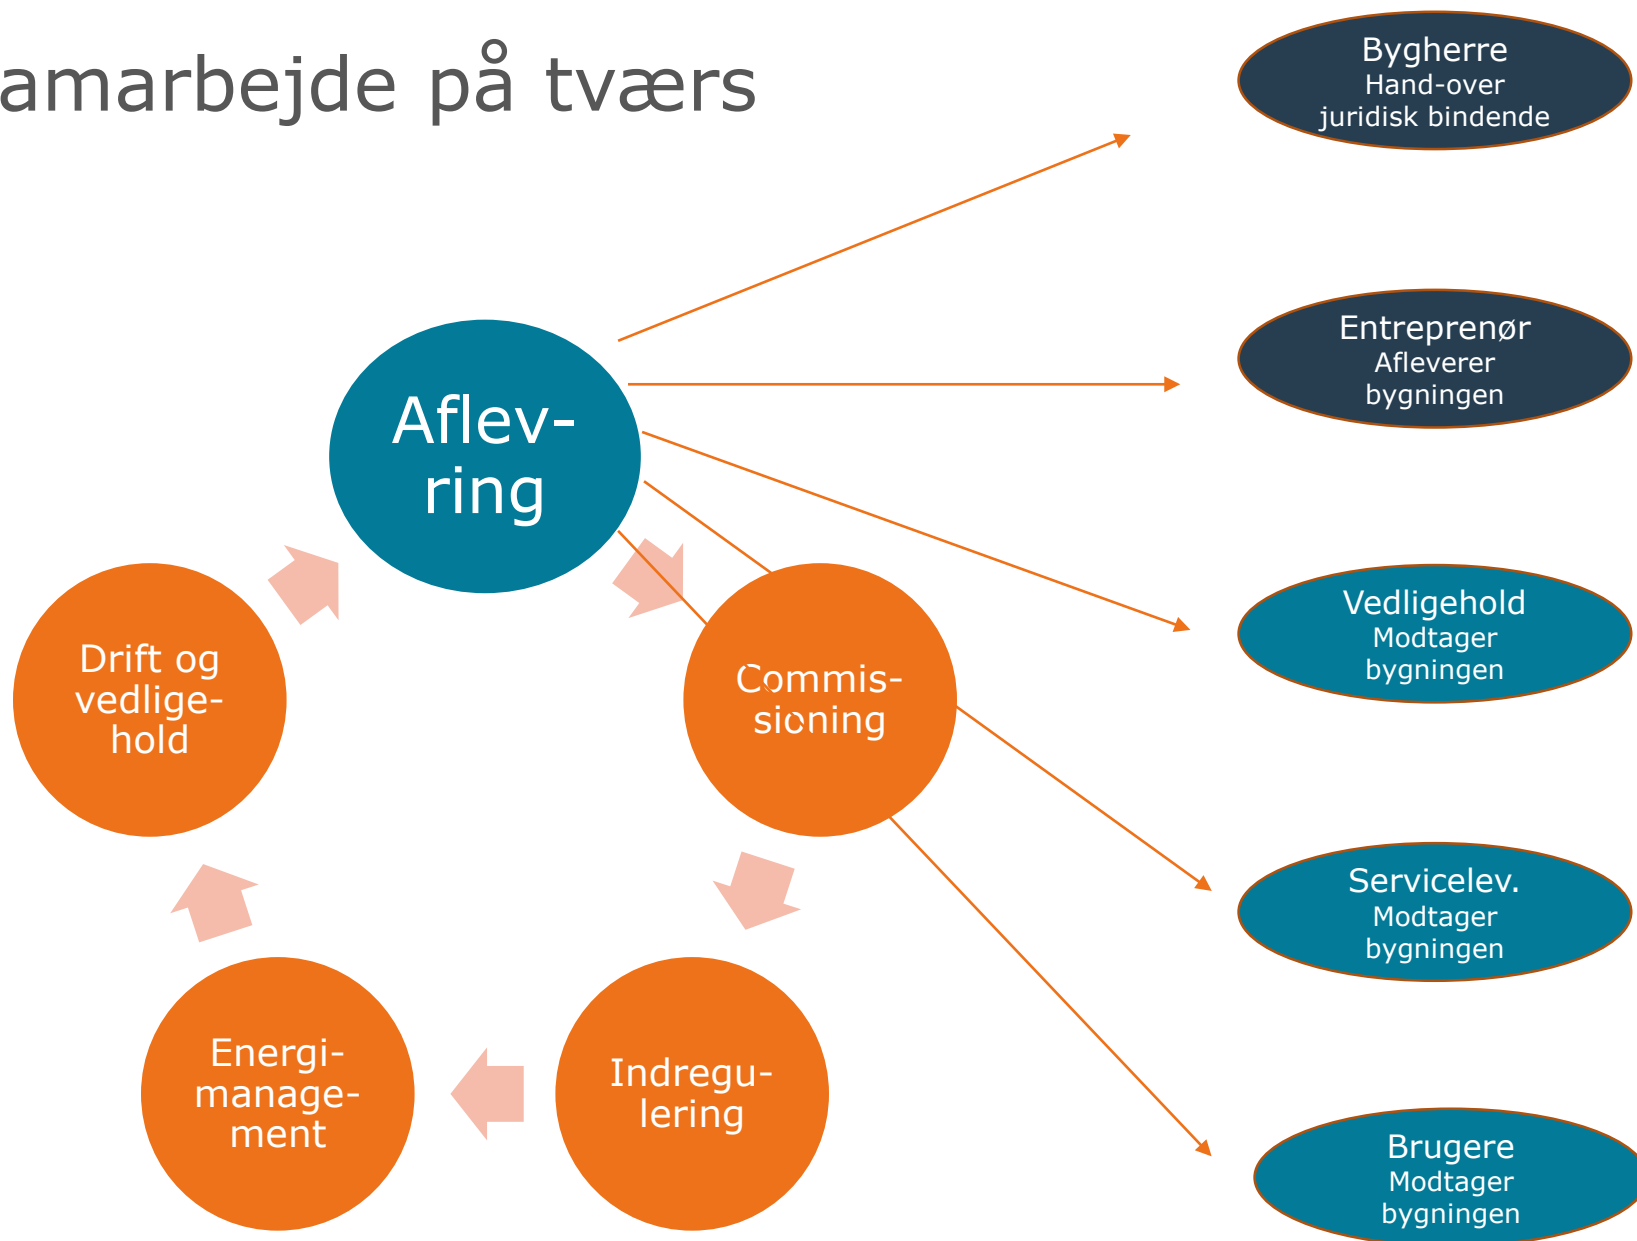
amarbejde på tværs

Bygherre
Hand-over
juridisk bindende

Entreprenør
Afleverer
bygningen

Vedligehold
Modtager
bygningen

Servicelev.
Modtager
bygningen

Brugere
Modtager
bygningen

Aflevring

Commissioning

Indregulering

Energimanagement

Drift og vedligehold